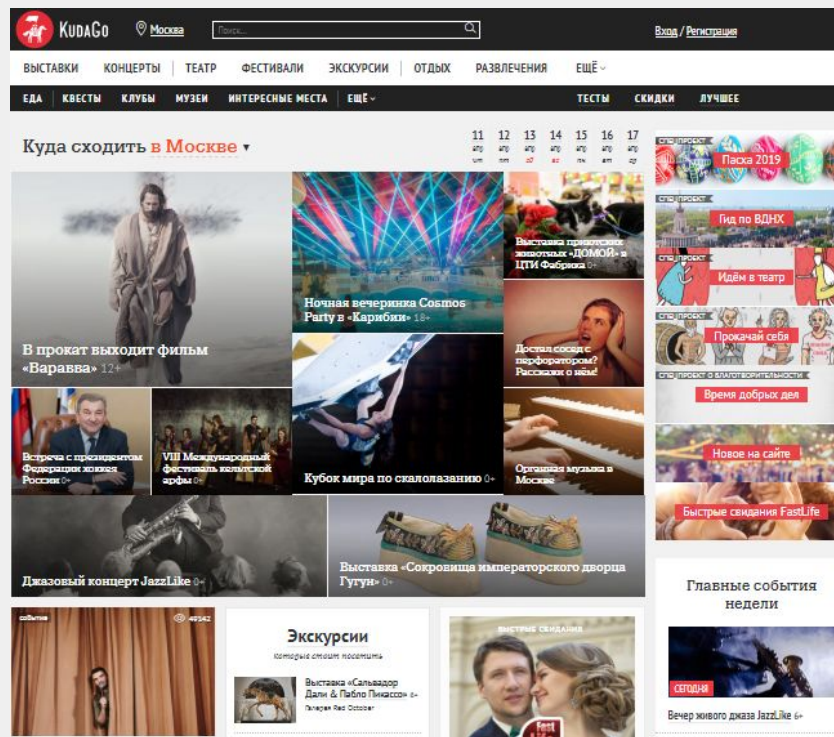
KudaGo Москва Поиск... Вход / Регистрация

ВЫСТАВКИ КОНЦЕРТЫ ТЕАТР ФЕСТИВАЛИ ЭКСКУРСИИ ОТДЫХ РАЗВЛЕЧЕНИЯ ЕЩЁ

ЕДА КВЕСТЫ КЛУБЫ МУЗЕИ ИНТЕРЕСНЫЕ МЕСТА ЕЩЁ ТЕСТЫ СКИДКИ ЛУЧШЕЕ

Куда сходить в Москве

11 апр чт 12 апр пт 13 апр сб 14 апр вс 15 апр пн 16 апр вт 17 апр ср

СПЕЦПРОЕКТ Пасха 2019

СПЕЦПРОЕКТ Гид по ВДНХ

СПЕЦПРОЕКТ Идём в театр

СПЕЦПРОЕКТ Прокачай себя

СПЕЦПРОЕКТ О БЛАГОТВОРИТЕЛЬНОСТИ Время добрых дел

Новое на сайте

Быстрые свидания FastLife

В прокат выходит фильм «Варавва» 12+

Ночная вечеринка Cosmos Party в «Карибии» 18+

Выставка приютских животных «ДОМОЙ» в ЦТИ Фабрика 0+

Достал сосед с перфоратором? Расскажи о нём!

Встреча с президентом Федерации хоккея России 0+

VIII Международный фестиваль кельтской арфы 0+

Кубок мира по скалолазанию 0+

Органная музыка в Москве

Джазовый концерт JazzLike 0+

Выставка «Сокровища императорского дворца Гугун» 0+

события 49142

Экскурсии

которые стоит посетить

Выставка «Сальвадор Дали & Пабло Пикассо» 6+

Галерея Red October

БЫСТРЫЕ СВИДАНИЯ

Fast Life

Главные события недели

СЕГОДНЯ

Вечер живого джаза JazzLike 6+